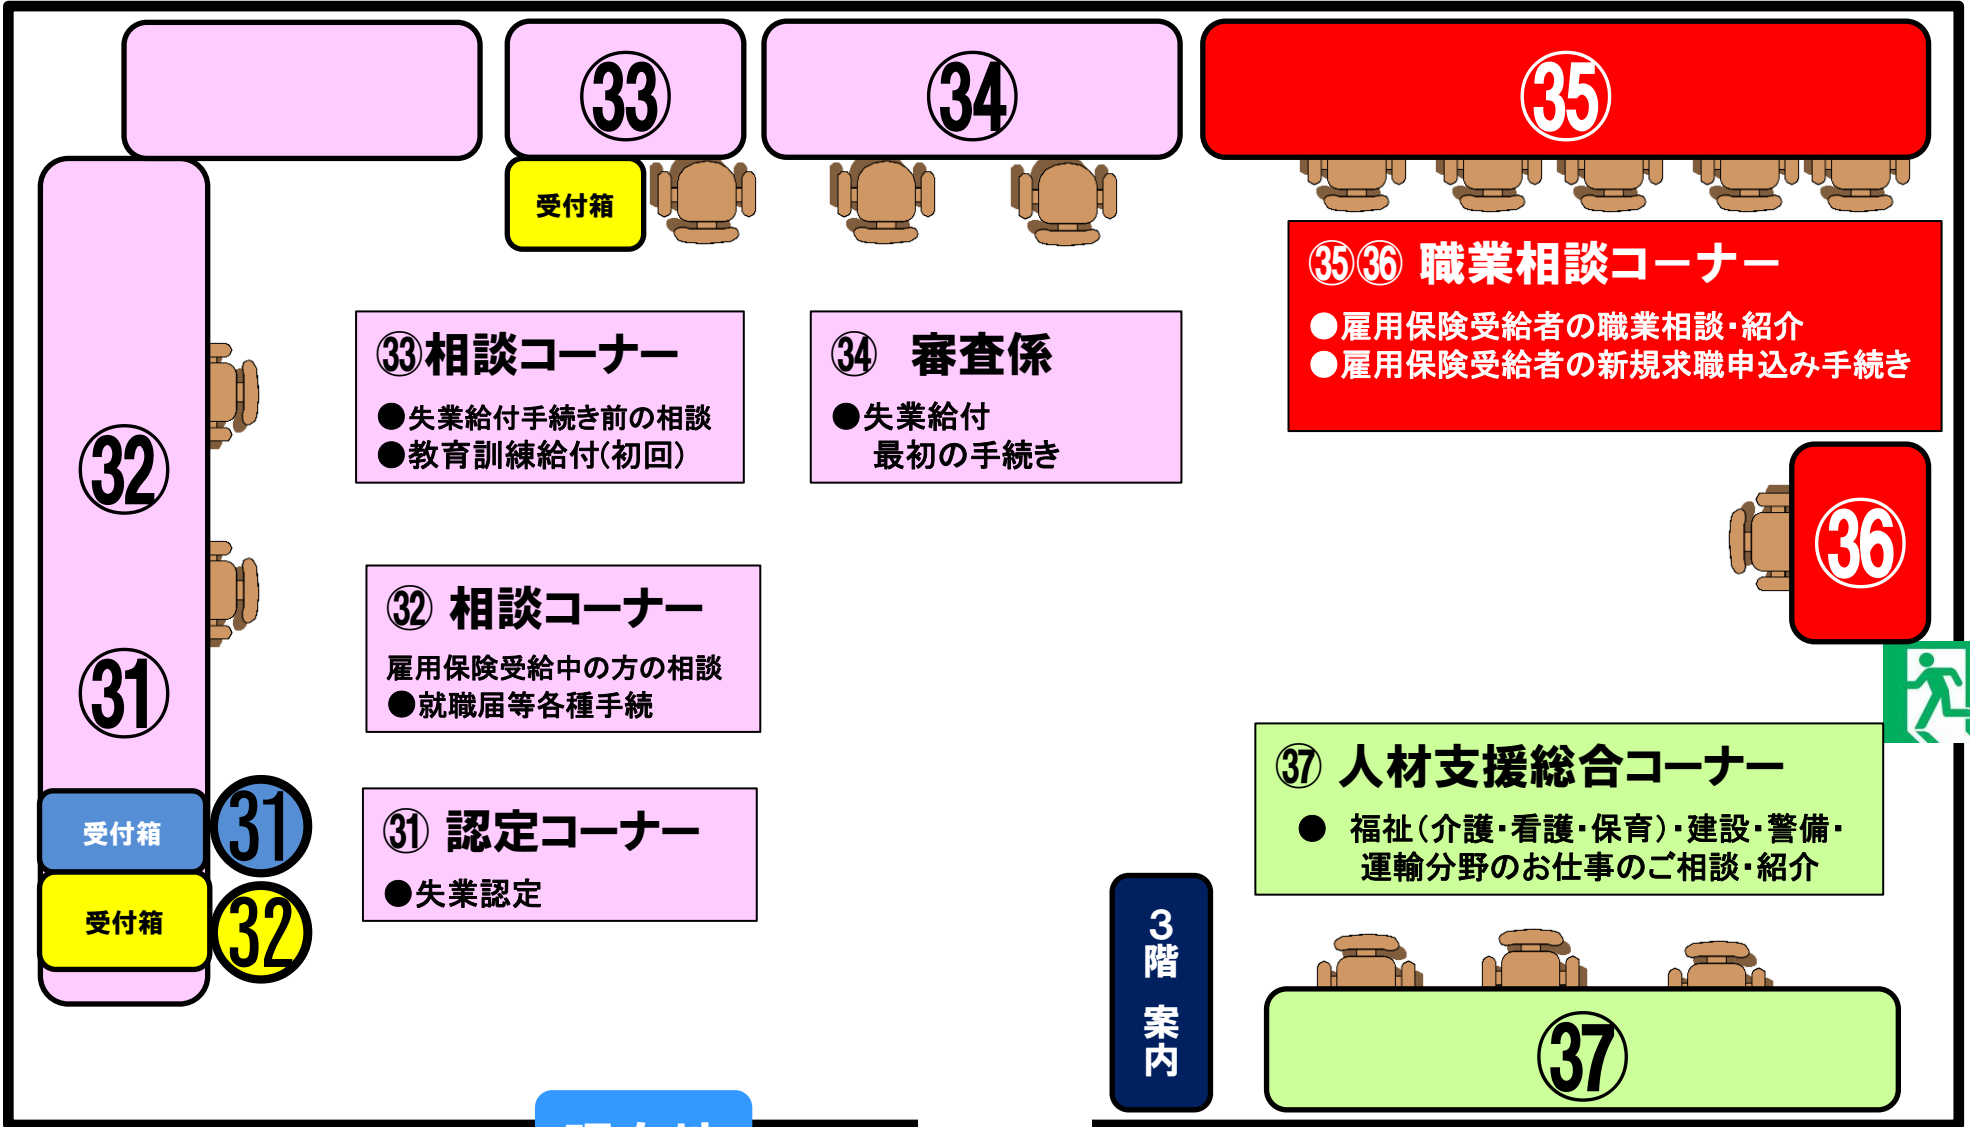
33

34

35

受付箱

35 36 職業相談コーナー
●雇用保険受給者の職業相談・紹介
●雇用保険受給者の新規求職申込み手続き

33 相談コーナー
●失業給付手続き前の相談
●教育訓練給付(初回)

34 審査係
●失業給付
最初の手続き

32

36

32 相談コーナー
雇用保険受給中の方の相談
●就職届等各種手続

31

37 人材支援総合コーナー
● 福祉(介護・看護・保育)・建設・警備・運輸分野のお仕事のご相談・紹介

受付箱

31

31 認定コーナー
●失業認定

受付箱

32

3階 案内

37

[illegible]